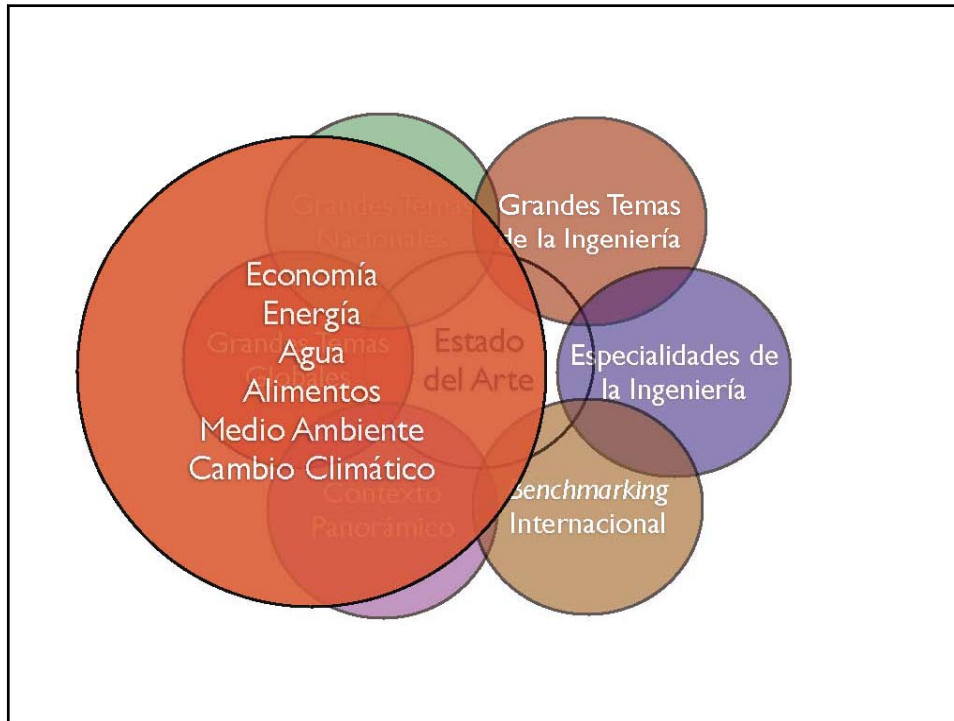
Grandes Temas Nacionales

Grandes Temas de la Ingeniería

Economía
Energía
Agua
Alimentos
Medio Ambiente
Cambio Climático

Grandes Temas Globales

Estado del Arte

Especialidades de la Ingeniería

Contexto Panorámico

Benchmarking Internacional